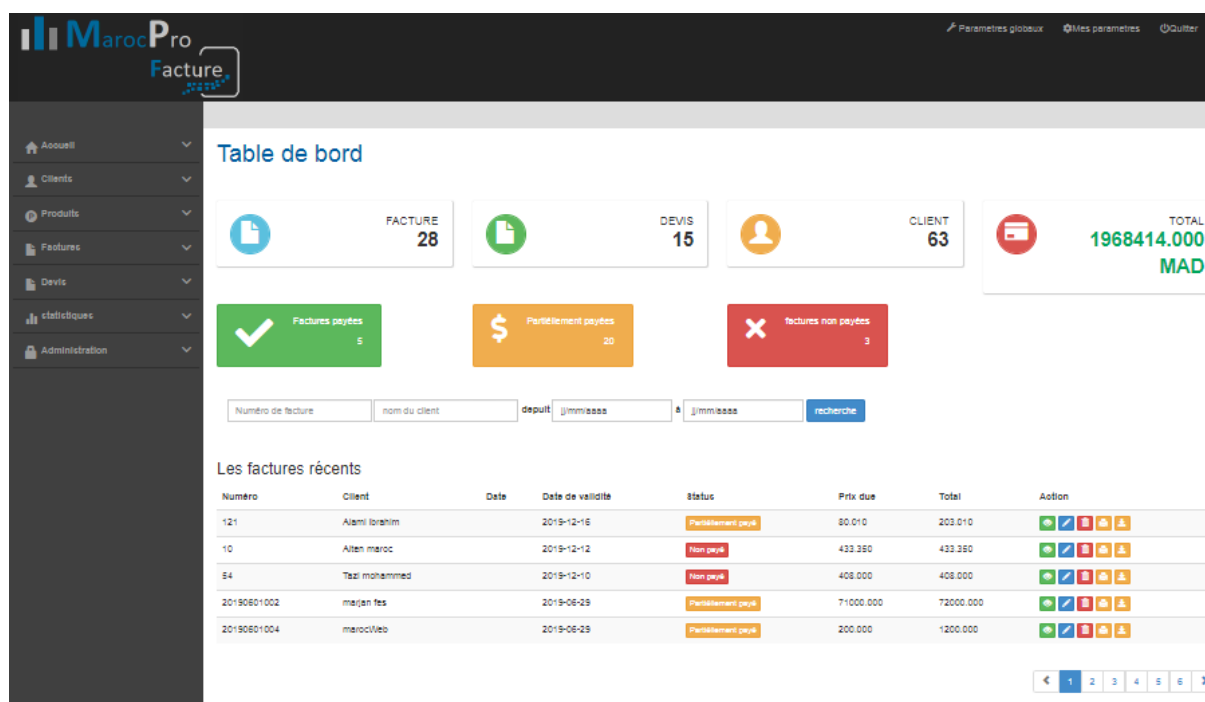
MarocPro Facture

Parametres globaux Mes parametres Quitter

Accueil
Clients
Produits
Factures
Devis
statistiques
Administration

Table de bord

FACTURE 28

DEVIS 15

CLIENT 63

TOTAL 1968414.000 MAD

Factures payées 5

Partiellement payées 20

factures non payées 3

Numéro de facture | nom du client | depuit jj/mm/aaaa à jj/mm/aaaa | recherche

Les factures récents

| Numéro | Client | Date | Date de validité | Status | Prix due | Total | Action |
|---|---|---|---|---|---|---|---|
| 121 | Alami ibrahim | | 2019-12-16 | Partiellement payé | 80.010 | 203.010 | |
| 10 | Alten maroc | | 2019-12-12 | Non payé | 433.350 | 433.350 | |
| 54 | Tazi mohammed | | 2019-12-10 | Non payé | 408.000 | 408.000 | |
| 20190601002 | marjan fes | | 2019-06-29 | Partiellement payé | 71000.000 | 72000.000 | |
| 20190601004 | marocWeb | | 2019-06-29 | Partiellement payé | 200.000 | 1200.000 | |

1 2 3 4 5 6